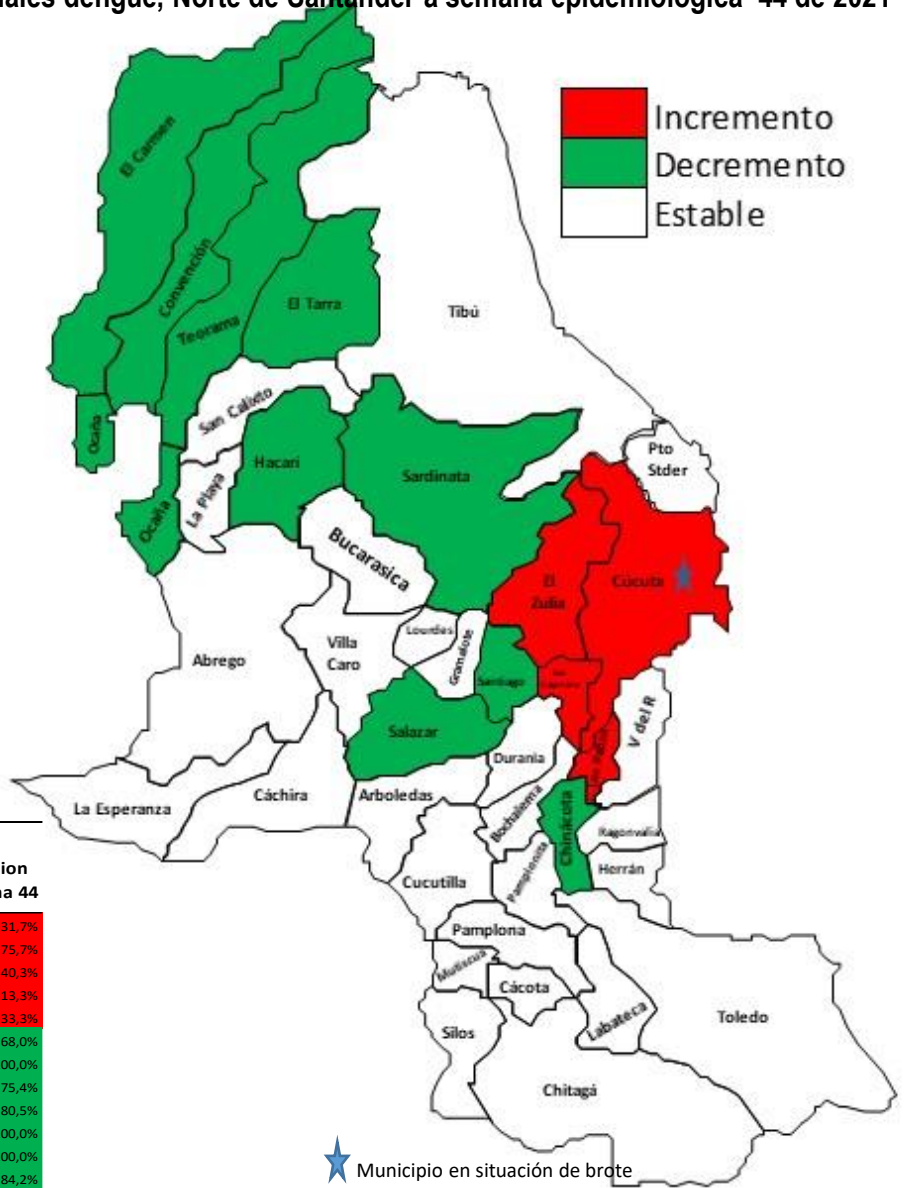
uales dengue, Norte de Santander a semana epidemiológica 44 de 2021

Incremento
Decremento
Estable

El Carmen
Convención
Teorama
El Tarra
Tibú
Ocaña
San Calixto
Hacarí
Sardinata
Pto Stder
La Playa
Ocaña
Bucarasica
El Zulia
Cúcuta
Abrego
Villa Caro
Lourdes
Gramalote
Santiago
San Cayetano
V del R
Salazar
Los Patios
Durania
La Esperanza
Cáchira
Arboledas
Bochalema
Chinácota
Ragonvalia
Herrán
Cucutilla
Pamplonita
Pamplona
Mutiscua
Cácota
Labateca
Toledo
Silos
Chitagá

ion
na 44

31,7%
75,7%
40,3%
13,3%
33,3%
68,0%
00,0%
75,4%
80,5%
00,0%
00,0%
84,2%

Municipio en situación de brote